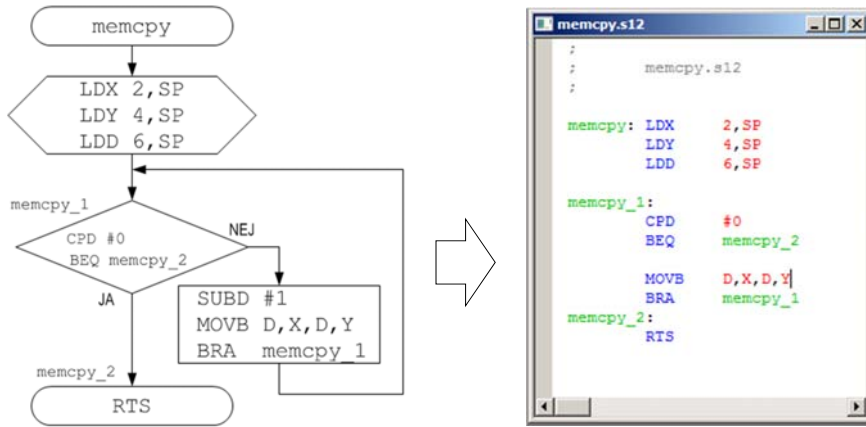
memcpy

LDX 2,SP
LDY 4,SP
LDD 6,SP

memcpy_1

CPD #0
BEQ memcpy_2

NEJ

JA

SUBD #1
MOVB D,X,D,Y
BRA memcpy_1

memcpy_2

RTS

memcpy.s12

;
; memcpy.s12
;

memcpy: LDX 2,SP
LDY 4,SP
LDD 6,SP

memcpy_1:
CPD #0
BEQ memcpy_2

MOVB D,X,D,Y
BRA memcpy_1
memcpy_2:
RTS